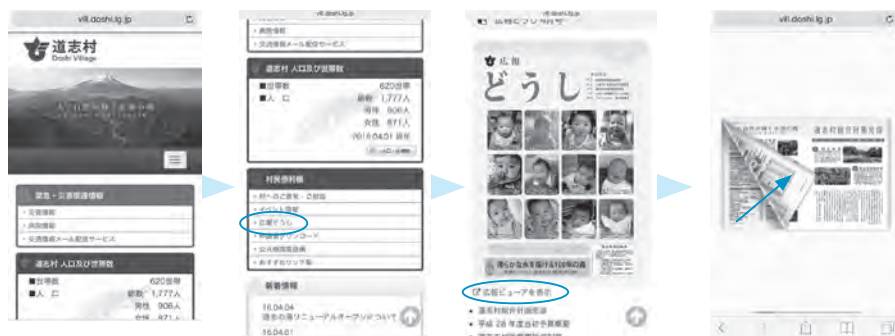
vill.doshi.lg.jp

道志村
Doshi Village

緊急・災害関連情報
・災害情報
・共同情報
・災害情報メール配信サービス

道志村 人口及び世帯数
■世帯数 620世帯
■人 口 総数 1,777人
男性 906人
女性 871人

vill.doshi.lg.jp
・共同情報
・災害情報メール配信サービス

道志村 人口及び世帯数
■世帯数 620世帯
■人 口 総数 1,777人
男性 906人
女性 871人
2016.04.01 現在

村発信情報
・村へのご意見・ご提案
・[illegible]
・広報どうし
・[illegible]
・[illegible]
・おすすめリンク集

新着情報
16.04.04
道志の湯リニューアルオープンについて
16.04.01

広報どうし
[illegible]
広報ビューアを表示
・道志村総合計画概要
・平成28年度当初予算概要

vill.doshi.lg.jp
道志村総合計画概要